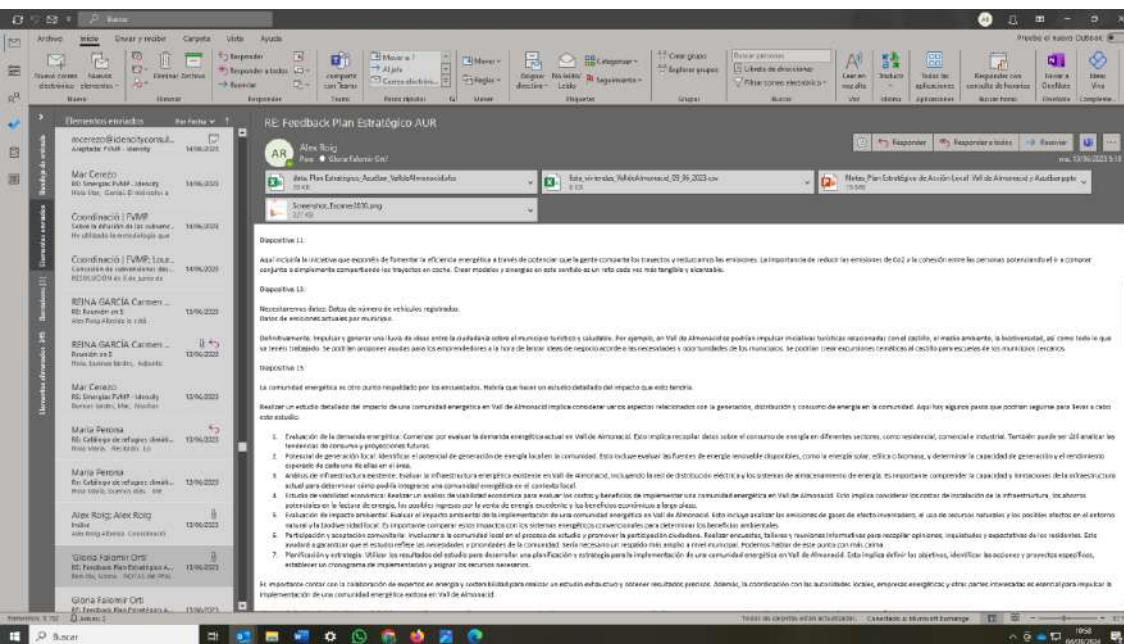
Archivo Inicio Enviar y recibir Carpeta Vista Ayuda

Pruebe el nuevo Outlook

Nuevo correo Nuevos elementos Eliminar Archivar Responder Responder a todos Reenviar Compartir con Teams Mover a Al jefe Correo electrónico Mover Reglas Asignar directiva No leído/Leído Seguimiento Categorizar Crear grupo Explorar grupos Buscar personas Libreta de direcciones Filtrar correo electrónico Leer en voz alta Traducir Todas las aplicaciones Responder con consulta de horarios Enviar a OneNote Vista

Elementos enviados Por fecha

mcerezo@idencityconsul... Aceptado: FVMP - Idencity 14/06/2023

Mar Cerezo RE: Sinergias FVMP - Idencity 14/06/2023

Coordinació | FVMP Sobre la difusión de las subvenc... 14/06/2023

Coordinació | FVMP; Lour... 14/06/2023

REINA GARCÍA Carmen ... RE: Reunión en 5 13/06/2023

REINA GARCÍA Carmen ... Reunión en 5 13/06/2023

Mar Cerezo RE: Sinergias FVMP - Idencity 13/06/2023

María Perona Re: Catálogo de refugios climáti... 13/06/2023

María Perona Re: Catálogo de refugios climáti... 13/06/2023

Alex Roig; Alex Roig Índice 13/06/2023

Gloria Falomir Ortí RE: Feedback Plan Estratégico A... 13/06/2023

Gloria Falomir Ortí RE: Feedback Plan Estratégico A... 13/06/2023

RE: Feedback Plan Estratégico AUR

AR Alex Roig Para: Gloria Falomir Ortí

Responder Responder a todos Reenviar

ma. 13/06/2023

data_Plan Estratégico_Acuillas_VallvdeAlmonacidados
Este_viviendas_VallvdeAlmonacid_09_06_2023.csv
Notas_Plan Estratégico de Acción Local Vall de Almonacid y Azuébar.pptx
Screenshot_Escenes2030.png

Diapositiva 11:

Aquí incluiría la iniciativa que expondrás de fomentar la eficiencia energética a través de potenciar que la gente comparta los trayectos y reduzcamos las emisiones. La importancia de reducir las emisiones de Co2 a la cohesión entre las personas potenciando el ir a comprar conjunto o simplemente compartiendo los trayectos en coche. Crear modelos y sinergias en este sentido es un reto cada vez más tangible y alcanzable.

Diapositiva 13:

Necesitaremos datos: Datos de número de vehículos registrados.
Datos de emisiones actuales por municipio.

Definitivamente, impulsar y generar una lluvia de ideas entre la ciudadanía sobre el municipio turístico y saludable. Por ejemplo, en Vall de Almonacid se podrían impulsar iniciativas turísticas relacionadas con el castillo, el medio ambiente, la biodiversidad, así como todo lo que se tenéis trabajado. Se podrían proponer ayudas para los emprendedores a la hora de llevar ideas de negocio acorde a las necesidades y oportunidades de los municipios. Se podrían crear excursiones temáticas al castillo para escuelas de los municipios cercanos.

Diapositiva 15:

La comunidad energética es otro punto respaldado por los encuestados. Habría que hacer un estudio detallado del impacto que esto tendría.

Realizar un estudio detallado del impacto de una comunidad energética en Vall de Almonacid implica considerar varios aspectos relacionados con la generación, distribución y consumo de energía en la comunidad. Aquí hay algunos pasos que podrían seguirse para llevar a cabo este estudio:

1. Evaluación de la demanda energética: Comenzar por evaluar la demanda energética actual en Vall de Almonacid. Esto implica recopilar datos sobre el consumo de energía en diferentes sectores, como residencial, comercial e industrial. También puede ser útil analizar las tendencias de consumo y proyecciones futuras.
2. Potencial de generación local: Identificar el potencial de generación de energía local en la comunidad. Esto incluye evaluar las fuentes de energía renovable disponibles, como la energía solar, eólica o biomasa, y determinar la capacidad de generación y el rendimiento esperado de cada una de ellas en el área.
3. Análisis de infraestructura existente: Evaluar la infraestructura energética existente en Vall de Almonacid, incluyendo la red de distribución eléctrica y los sistemas de almacenamiento de energía. Es importante comprender la capacidad y limitaciones de la infraestructura actual para determinar cómo podría integrarse una comunidad energética en el contexto local.
4. Estudio de viabilidad económica: Realizar un análisis de viabilidad económica para evaluar los costos y beneficios de implementar una comunidad energética en Vall de Almonacid. Esto implica considerar los costos de instalación de la infraestructura, los ahorros potenciales en la factura de energía, los posibles ingresos por la venta de energía excedente y los beneficios económicos a largo plazo.
5. Evaluación de impacto ambiental: Evaluar el impacto ambiental de la implementación de una comunidad energética en Vall de Almonacid. Esto incluye analizar las emisiones de gases de efecto invernadero, el uso de recursos naturales y los posibles efectos en el entorno natural y la biodiversidad local. Es importante comparar estos impactos con los sistemas energéticos convencionales para determinar los beneficios ambientales.
6. Participación y aceptación comunitaria: Involucrar a la comunidad local en el proceso de estudio y promover la participación ciudadana. Realizar encuestas, talleres y reuniones informativas para recopilar opiniones, inquietudes y expectativas de los residentes. Esto ayudará a garantizar que el estudio refleje las necesidades y prioridades de la comunidad. Sería necesario un respaldo más amplio a nivel municipal. Podemos hablar de este punto con más calma.
7. Planificación y estrategia: Utilizar los resultados del estudio para desarrollar una planificación y estrategia para la implementación de una comunidad energética en Vall de Almonacid. Esto implica definir los objetivos, identificar las acciones y proyectos específicos, establecer un cronograma de implementación y asignar los recursos necesarios.

Es importante contar con la colaboración de expertos en energía y sostenibilidad para realizar un estudio exhaustivo y obtener resultados precisos. Además, la coordinación con las autoridades locales, empresas energéticas y otras partes interesadas es esencial para impulsar la implementación de una comunidad energética exitosa en Vall de Almonacid.

Elementos: 1.732 Todas las carpetas están actualizadas. Conectado a: Microsoft Exchange

Buscar